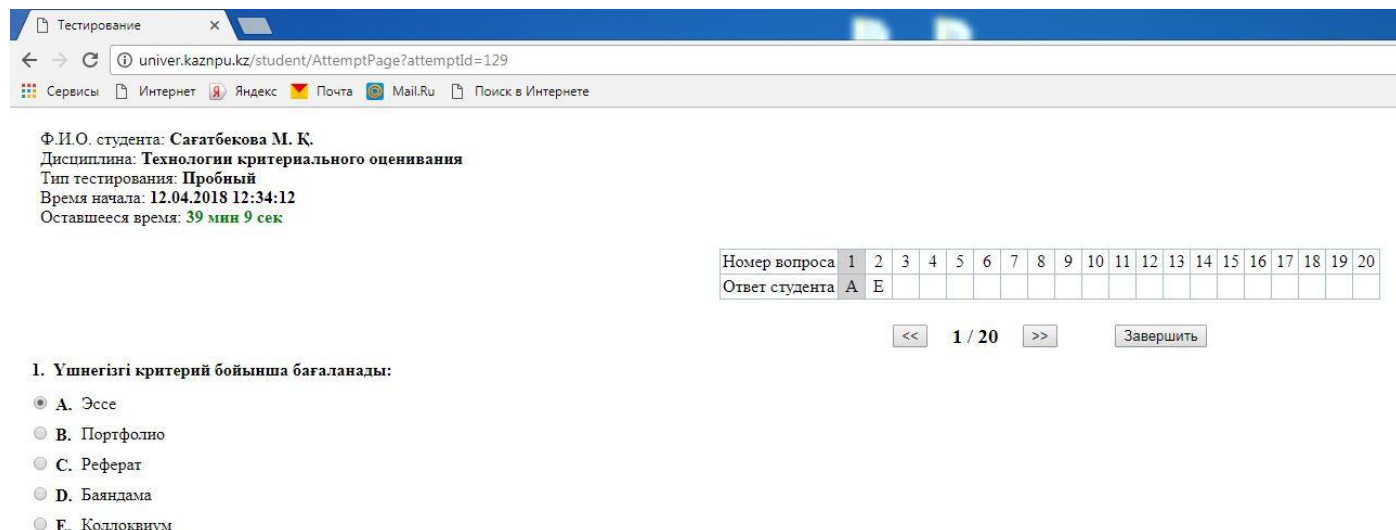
Тестирование ×

univer.kaznpu.kz/student/AttemptPage?attemptId=129

Сервисы Интернет Яндекс Почта Mail.Ru Поиск в Интернете

Ф.И.О. студента: **Сағатбекова М. Қ.**
Дисциплина: **Технологии критериального оценивания**
Тип тестирования: **Пробный**
Время начала: **12.04.2018 12:34:12**
Оставшееся время: **39 мин 9 сек**

| Номер вопроса | 1 | 2 | 3 | 4 | 5 | 6 | 7 | 8 | 9 | 10 | 11 | 12 | 13 | 14 | 15 | 16 | 17 | 18 | 19 | 20 |
|---|---|---|---|---|---|---|---|---|---|---|---|---|---|---|---|---|---|---|---|---|
| Ответ студента | A | E | | | | | | | | | | | | | | | | | | |

<< 1 / 20 >> Завершить

**1. Үшнегізгі критерий бойынша бағаланады:**

**A.** Эссе
**B.** Портфолио
**C.** Реферат
**D.** Баяндама
**E.** Коллоквиум